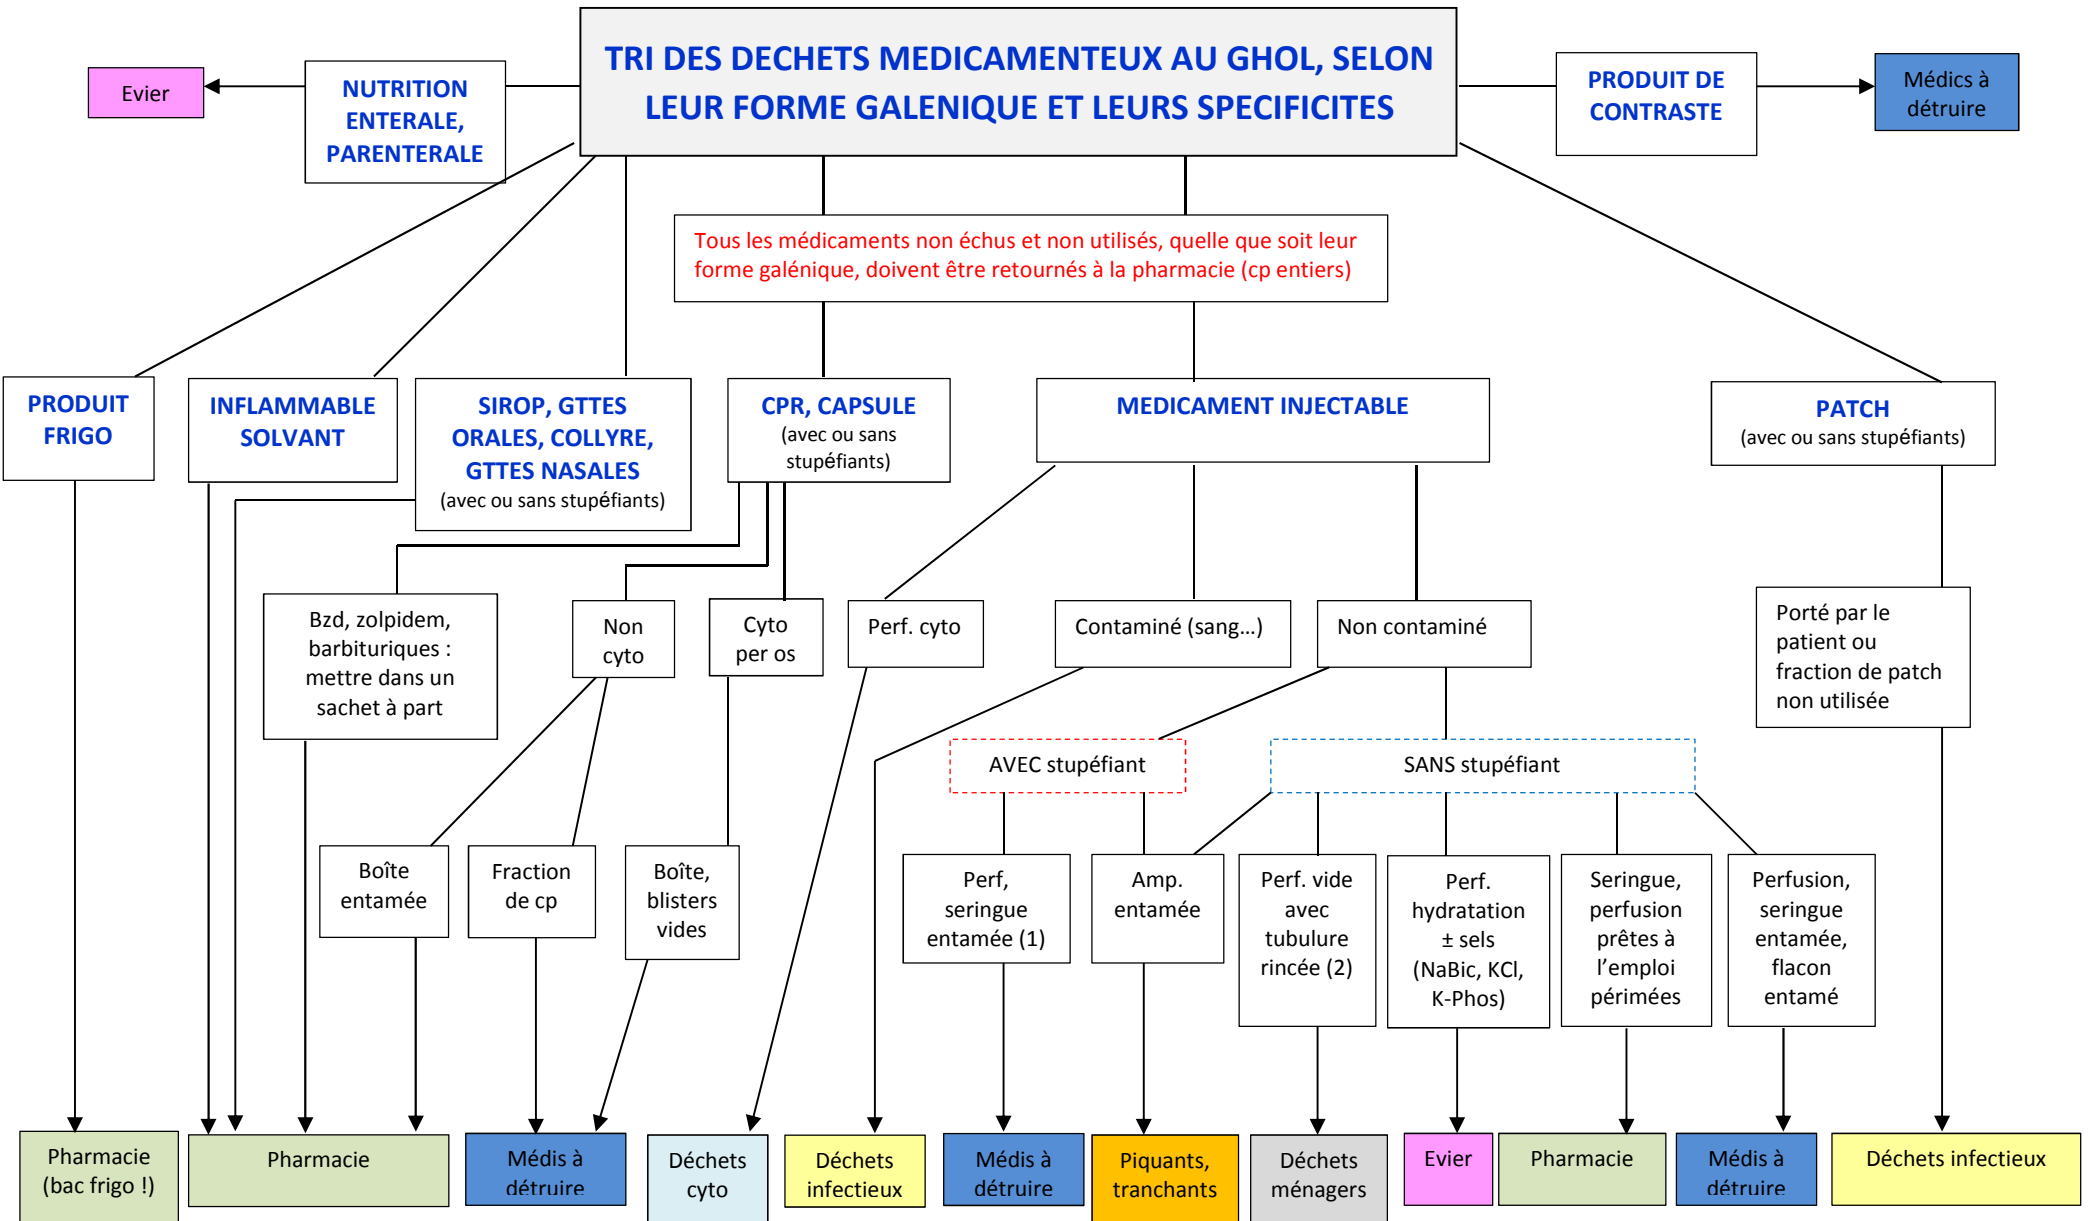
TRI DES DECHETS MEDICAMENTEUX AU GHOL, SELON LEUR FORME GALENIQUE ET LEURS SPECIFICITES

Evier

NUTRITION ENTERALE, PARENTERALE

PRODUIT DE CONTRASTE

Médics à détruire

Tous les médicaments non échus et non utilisés, quelle que soit leur forme galénique, doivent être retournés à la pharmacie (cp entiers)

PRODUIT FRIGO

INFLAMMABLE SOLVANT

SIROP, GTTES ORALES, COLLYRE, GTTES NASALES
(avec ou sans stupéfiants)

CPR, CAPSULE
(avec ou sans stupéfiants)

MEDICAMENT INJECTABLE

PATCH
(avec ou sans stupéfiants)

Bzd, zolpidem, barbituriques : mettre dans un sachet à part

Non cyto

Cyto per os

Perf. cyto

Contaminé (sang…)

Non contaminé

Porté par le patient ou fraction de patch non utilisée

AVEC stupéfiant

SANS stupéfiant

Boîte entamée

Fraction de cp

Boîte, blisters vides

Perf, seringue entamée (1)

Amp. entamée

Perf. vide avec tubulure rincée (2)

Perf. hydratation ± sels (NaBic, KCl, K-Phos)

Seringue, perfusion prêtes à l'emploi périmées

Perfusion, seringue entamée, flacon entamé

Pharmacie (bac frigo !)

Pharmacie

Médis à détruire

Déchets cyto

Déchets infectieux

Médis à détruire

Piquants, tranchants

Déchets ménagers

Evier

Pharmacie

Médis à détruire

Déchets infectieux